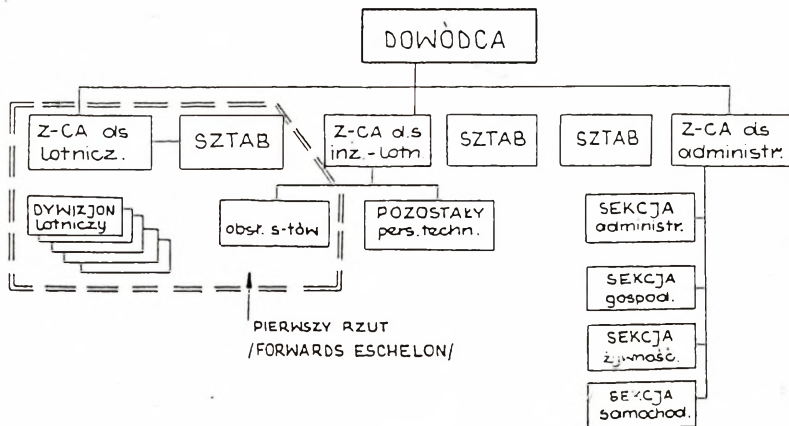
DOWÓDCA

Z-CA d/s lotnicz.

SZTAB

Z-CA d/s inż.-lotn

SZTAB

SZTAB

Z-CA d/s administr.

DYWIZJON lotniczy

obsł. s-tów

POZOSTAŁY pers. techn.

SEKCJA administr.

SEKCJA gospod.

SEKCJA żywność.

SEKCJA samochod.

PIERWSZY RZUT /FORWARDS ESCHELON/